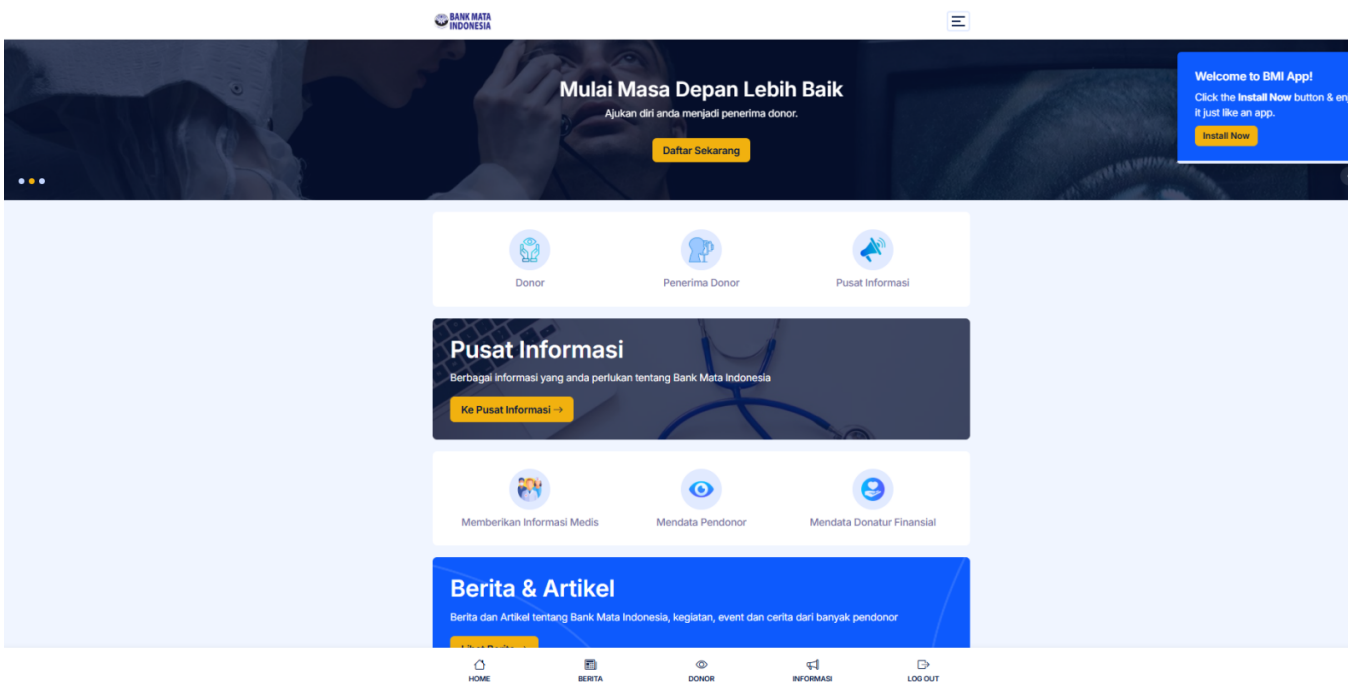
BANK MATA INDONESIA

Mulai Masa Depan Lebih Baik

Ajukan diri anda menjadi penerima donor.

Daftar Sekarang

Welcome to BMI App!

Click the **Install Now** button & en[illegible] it just like an app.

Install Now

Donor

Penerima Donor

Pusat Informasi

Pusat Informasi

Berbagai informasi yang anda perlukan tentang Bank Mata Indonesia

Ke Pusat Informasi →

Memberikan Informasi Medis

Mendata Pendonor

Mendata Donatur Finansial

Berita & Artikel

Berita dan Artikel tentang Bank Mata Indonesia, kegiatan, event dan cerita dari banyak pendonor

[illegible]

HOME

BERITA

DONOR

INFORMASI

LOG OUT